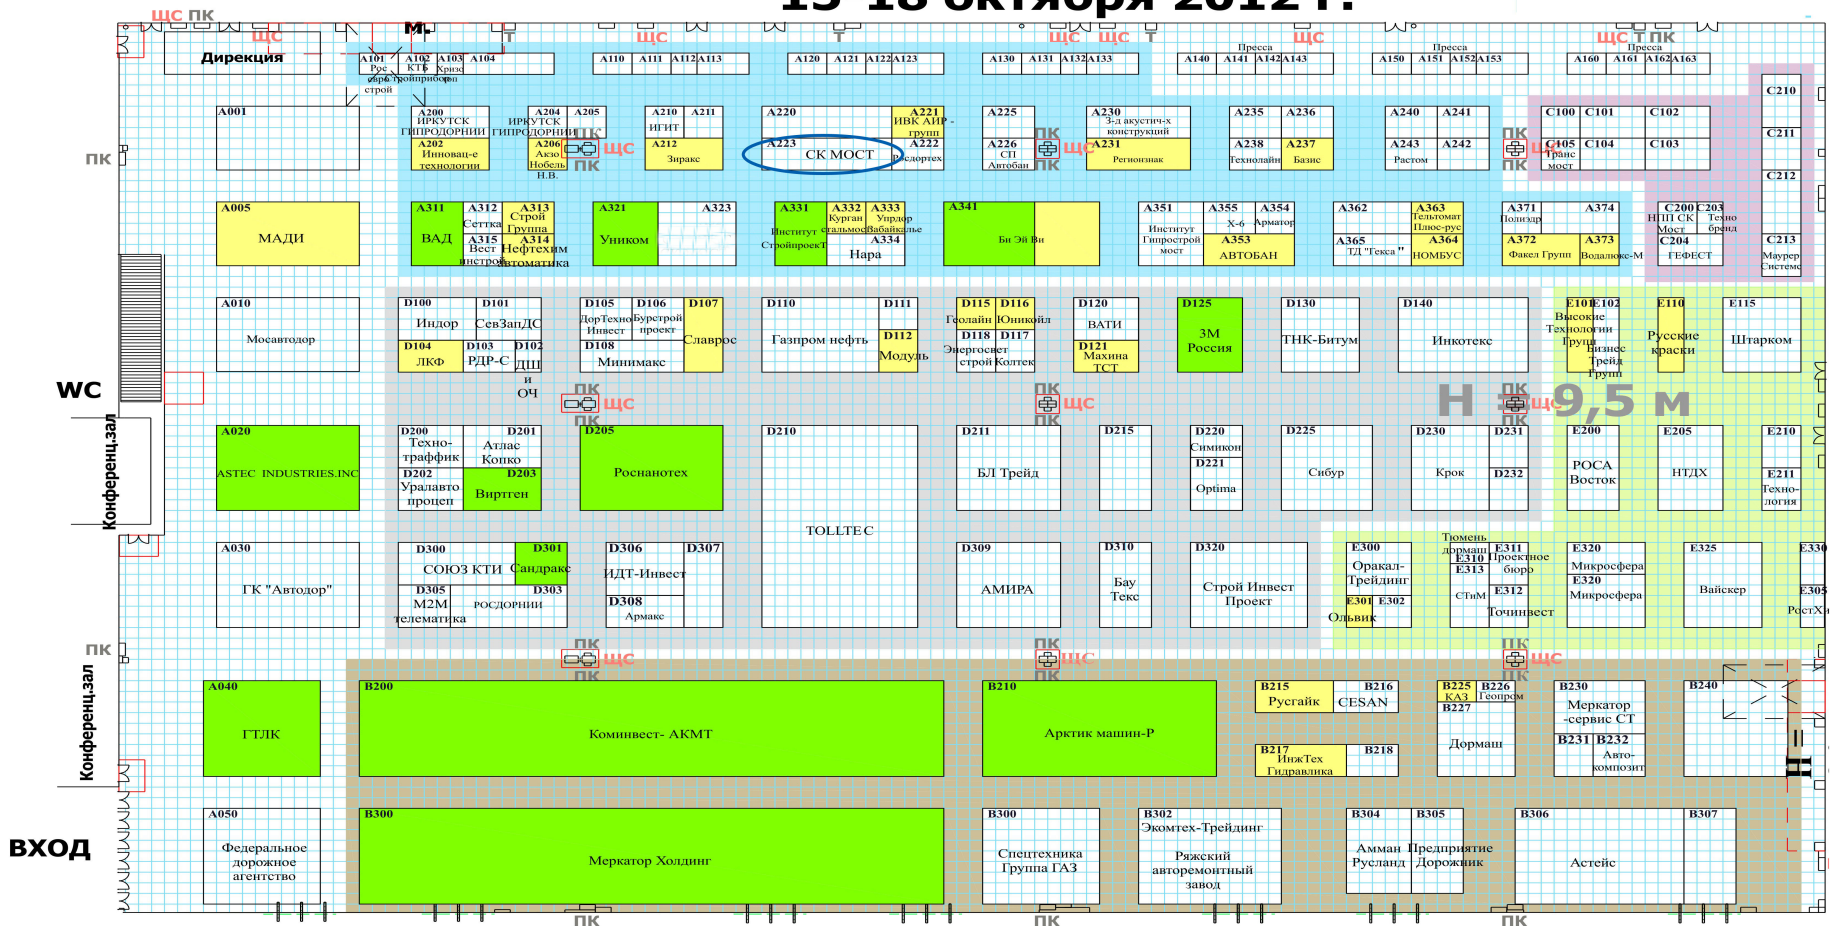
15-18 октября 2012 г.

ЩС ПК
ЩС
М.
Дирекция
A101 Рос-евро-строй
A102 КТБ Стройприбор
A103 Кризо
A104
A110 A111 A112 A113
A120 A121 A122 A123
A130 A131 A132 A133
ЩС ЩС
Пресса
A140 A141 A142 A143
Пресса
A150 A151 A152 A153
ЩС ПК
Пресса
A160 A161 A162 A163
C210
A001
A200 ИРКУТСК ГИПРОДОРНИИ
A204 ИРКУТСК ГИПРОДОРНИИ
A205
A202 Инновац-е технологии
A206 Аксо Нобель Н.В.
ПК ЩС ПК
A210 НГИТ
A211
A212 Зираке
A220
A221 ИВК АИР - групп
A223
СК МОСТ
A222 Росдортех
A225
A226 СП Автобан
ПК ЩС ПК
A230 3-д акустич-х конструкций
A231 Регионзнак
A235 A236
A238 Технолайн
A237 Базис
A240 A241
A243 Растом
A242
ПК ЩС ПК
C100 C101 C102
C105 Транс мост
C104 C103
C211
C212
ПК
A005 МАДИ
A311 ВАД
A312 Сетка
A313 Строй Группа
A315 Вест инстрой
A314 Нефтехим автоматика
A321 Уником
A323
A331 Институт Стройпроект
A332 Курган стальмост
A333 Упрдор Забайкалье
A334 Нара
A341
Би Эй Би
A351 Институт Гипростройсмост
A355 X-6
A354 Арматор
A353 АВТОБАН
A362
A363 Тельтомат Плюс-рус
A365 ТД "Текса"
A364 НОМБУС
A371 Полиэдр
A374
A372 Факел Групп
A373 Водалюкс-М
C200 НПП СК Мост
C203 Техно бренд
C204 ГЕФЕСТ
C213 Маурер Системс
WC
A010 Мосавтодор
D100 Индор
D101 СевЗапДС
D104 ЛКФ
D103 РДР-С
D102 ДПП и ОЧ
D105 ДорТехноИнвест
D106 Бурстрой проект
D107 Славрос
D108 Минимакс
D110 Газпром нефть
D111
D112 Модуль
D115 Геолайн
D116 Юникойл
D118 Энергосвет строй
D117 Колтек
D120 ВАТИ
D121 Махина ТСТ
D125 3М Россия
D130 ТНК-Битум
D140 Инкотекс
E101 Высокие Технологии Групп
E102 Бизнес Трейд Групп
E110 Русские краски
E115 Штарком
ПК ЩС ПК
ПК ЩС ПК
H = 9,5 м
ПК ЩС ПК
Конференц.зал
A020 ASTEC INDUSTRIES.INC
D200 Техно-траффик
D201 Атлас Копко
D202 Уралавто процесс
D203 Виртген
D205 Роснанотех
D210
TOLLTEC
D211 БЛ Трейд
D215
D220 Симикон
D221 Optima
D225 Сибур
D230 Крок
D231
D232
E200 РОСА Восток
E205 НТДХ
E210
E211 Техно-логия
A030 ГК "Автодор"
D300 СОЮЗ КТИ
D301 Сандракс
D305 M2M телематика
D303 РОСДОРНИИ
D306 ИДТ-Инвест
D307
D308 Армакс
D309 АМИРА
D310 Бау Текс
D320 Строй Инвест Проект
E300 Оракал-Трейдинг
E301 E302 Ольвик
Тюмень дормаш
E310 E313 СТиМ
E311 Проектное бюро
E312 Точинвест
E320 Микросфера
E320 Микросфера
E325 Вайскер
E330
E305 РостХ
ПК ЩС ПК
ПК ЩС ПК
ПК ЩС ПК
ПК
Конференц.зал
A040 ГТЛК
B200 Коминвест- АКМТ
B210 Арктик машин-Р
B215 Русгайк
B216 CESAN
B217 ИнжТех Гидравлика
B218
B225 КАЗ
B226 Геопром
B227 Дормаш
B230 Меркатор -сервис СТ
B231
B232 Авто-композит
B240
H=
ВХОД
A050 Федеральное дорожное агентство
B300 Меркатор Холдинг
B300 Спецтехника Группа ГАЗ
B302 Экомтех-Трейдинг
Ряжский авторемонтный завод
B304 Амман Русланд
B305 Предприятие Дорожник
B306 Астейс
B307
ПК ПК ПК